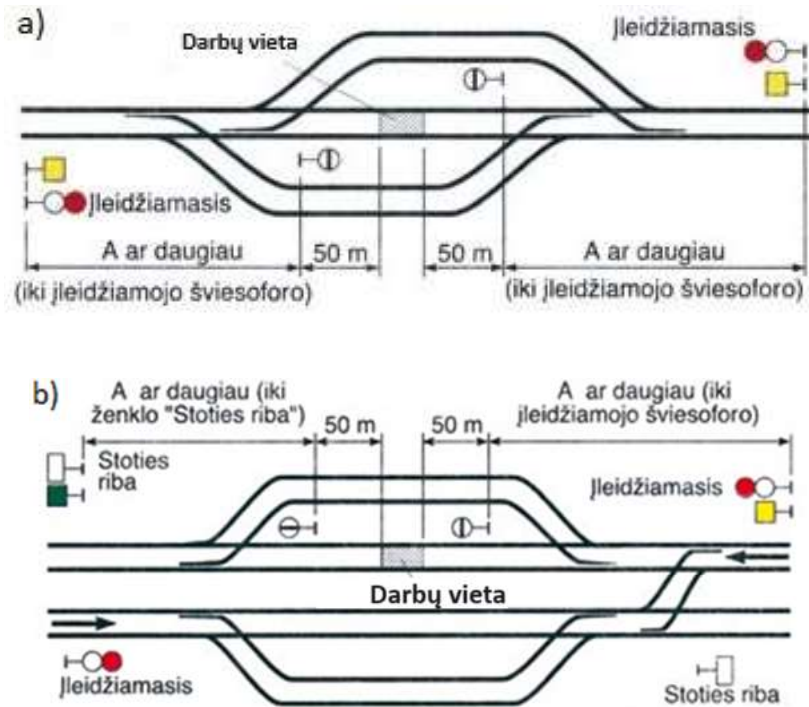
a)

Darbų vieta

Įleidžiamasis

Įleidžiamasis

A ar daugiau (iki įleidžiamojo šviesoforo)

50 m

50 m

A ar daugiau (iki įleidžiamojo šviesoforo)

b)

A ar daugiau (iki ženklo "Stoties riba")

50 m

50 m

A ar daugiau (iki įleidžiamojo šviesoforo)

Stoties riba

Įleidžiamasis

Darbų vieta

Įleidžiamasis

Stoties riba